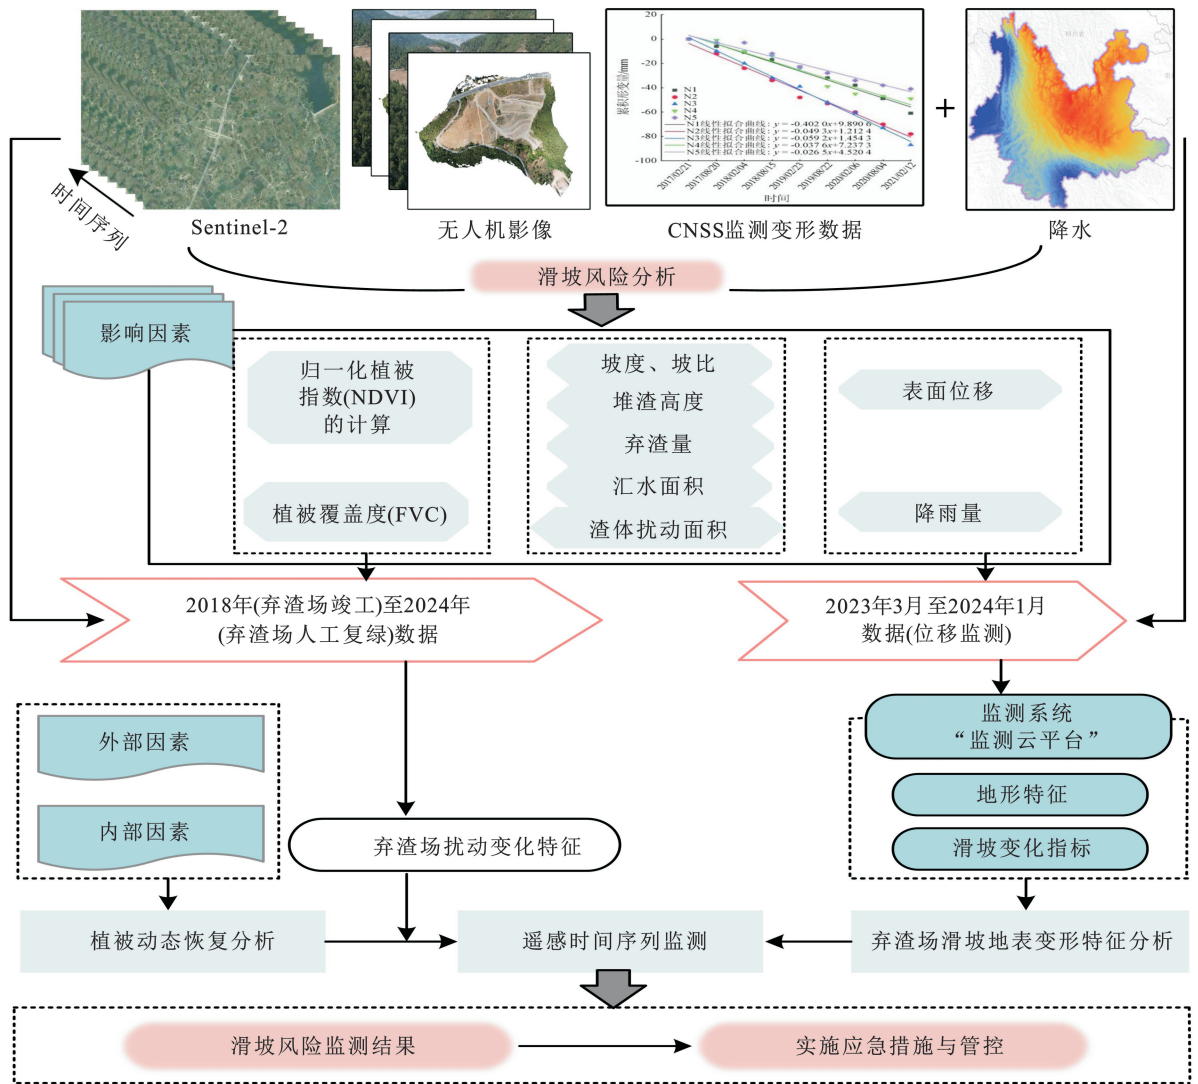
时间序列

Sentinel-2

无人机影像

20
0
-20
-40
-60
-80
-100
累积形变量/mm
N1
N2
N3
N4
N5
N1线性拟合曲线：$y=-0.402\ 0x+9.890\ 6$
N2线性拟合曲线：$y=-0.049\ 3x+1.212\ 4$
N3线性拟合曲线：$y=-0.059\ 2x+1.454\ 3$
N4线性拟合曲线：$y=-0.037\ 6x+7.237\ 3$
N5线性拟合曲线：$y=-0.026\ 5x+4.520\ 4$
2017/02/21
2017/08/20
2018/02/04
2018/08/15
2019/02/23
2019/08/22
2020/02/06
2020/08/04
2021/02/12
时间

CNSS监测变形数据

+

降水

滑坡风险分析

影响因素

归一化植被指数(NDVI)的计算

植被覆盖度(FVC)

坡度、坡比
堆渣高度
弃渣量
汇水面积
渣体扰动面积

表面位移

降雨量

2018年(弃渣场竣工)至2024年(弃渣场人工复绿)数据

2023年3月至2024年1月数据(位移监测)

外部因素

内部因素

弃渣场扰动变化特征

监测系统
“监测云平台”

地形特征

滑坡变化指标

植被动态恢复分析

遥感时间序列监测

弃渣场滑坡地表变形特征分析

滑坡风险监测结果

实施应急措施与管控